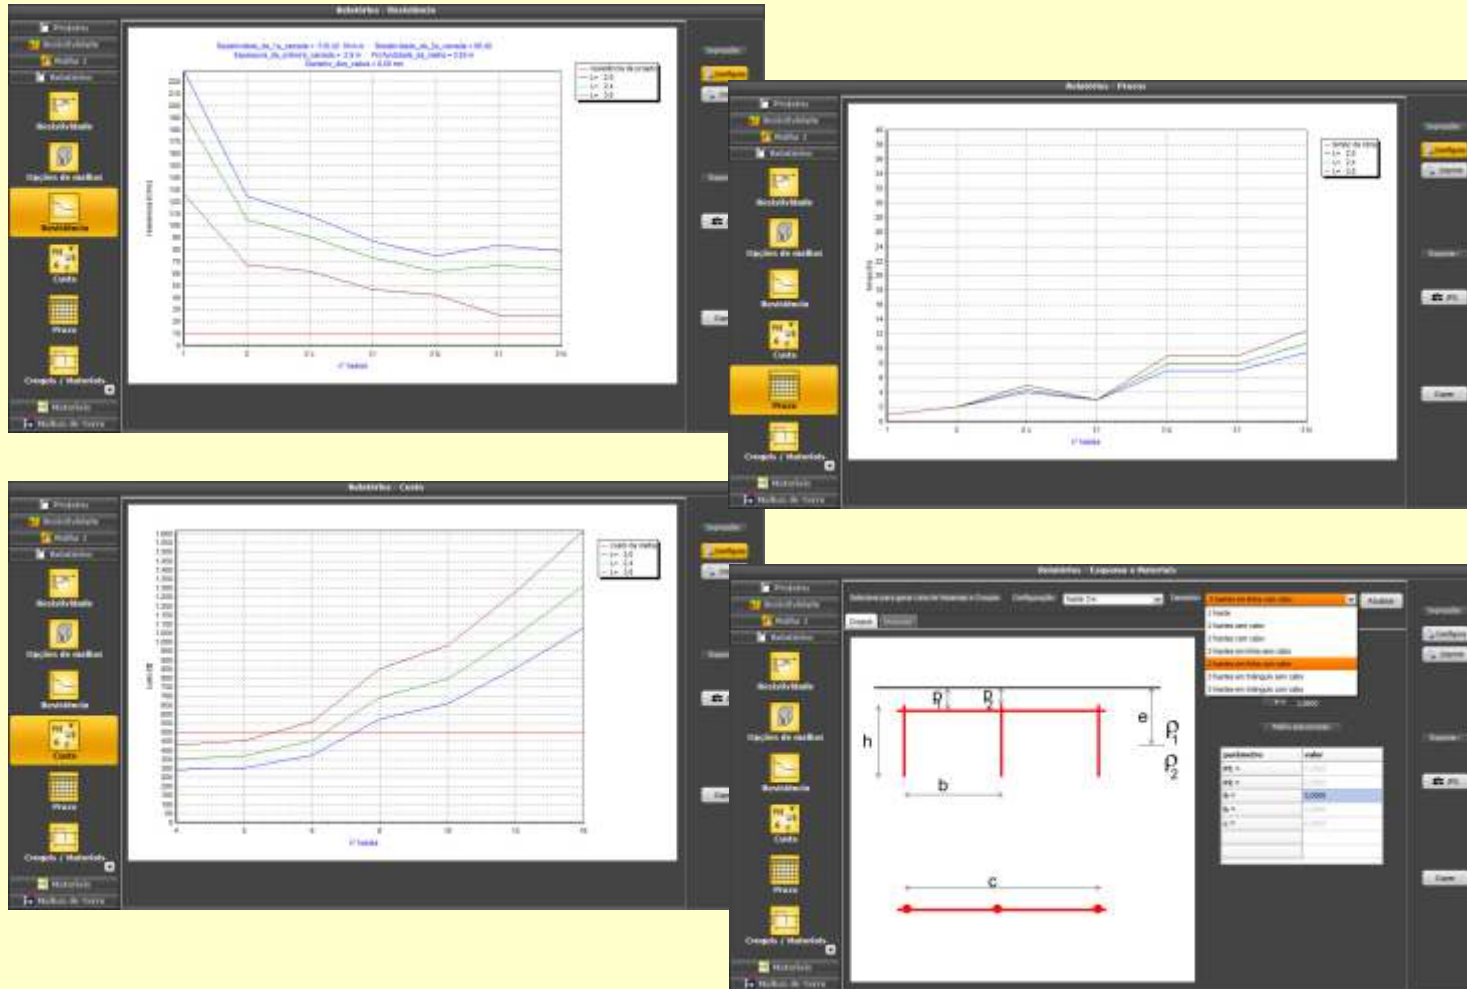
Relatórios - Resistência

Projetos
Resistividade
Malha 1
Relatórios
Resistividade
Opções de malhas
Resistência
Custo
Prazo
Croquis / Materiais
Materiais
Malhas de Terra

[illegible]

Relatórios - Prazos

Projetos
Resistividade
Malha 1
Relatórios
Resistividade
Opções de malhas
Resistência
Custo
Prazo
Croquis / Materiais
Materiais
Malhas de Terra

Relatórios - Custo

Projetos
Resistividade
Malha 1
Relatórios
Resistividade
Opções de malhas
Resistência
Custo
Prazo
Croquis / Materiais
Materiais
Malhas de Terra

Relatórios - Esquema e Materiais

Projetos
Resistividade
Malha 1
Relatórios
Resistividade
Opções de malhas
Resistência
Custo
Prazo
Croquis / Materiais
Materiais
Malhas de Terra

Configuração
Croquis

$\rho_1$
$\rho_2$
h
e
b
c

parâmetro
valor